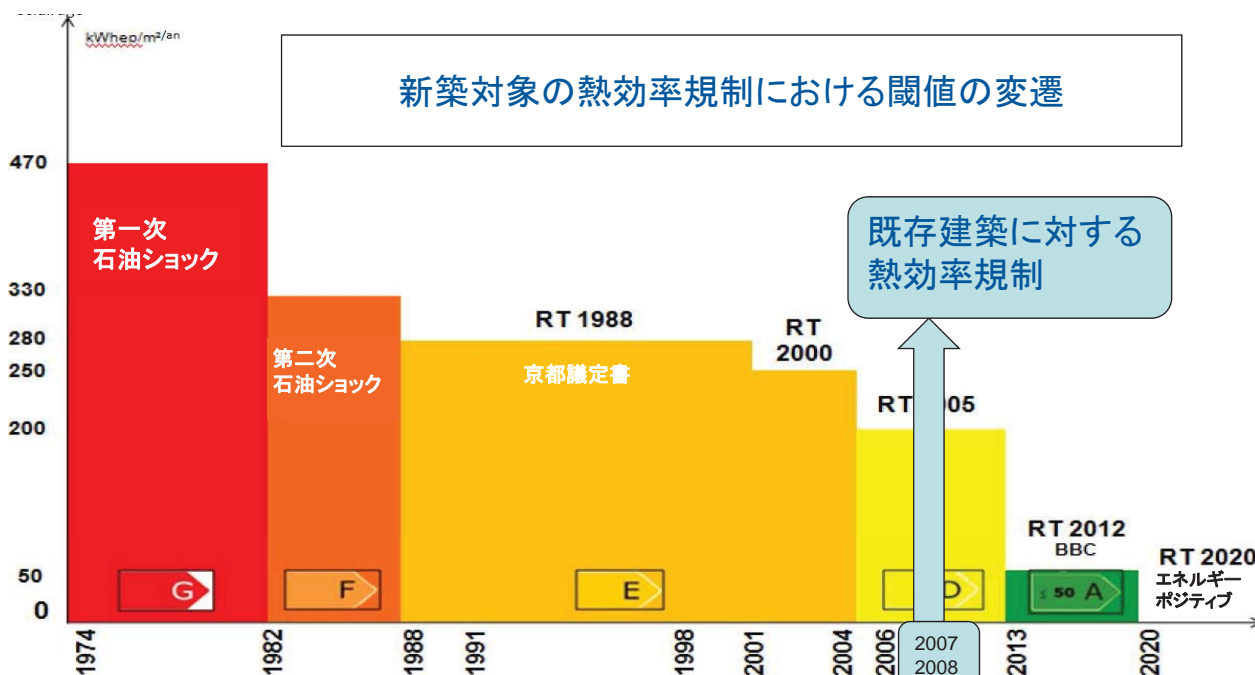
kWhep/m²/an

新築対象の熱効率規制における閾値の変遷

470
330
280
250
200
50
0

第一次
石油ショック

第二次
石油ショック

RT 1988

京都議定書

RT
2000

RT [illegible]005

既存建築に対する
熱効率規制

RT 2012
BBC

RT 2020
エネルギー
ポジティブ

G
F
E
D
≤ 50 A

1974
1982
1988
1991
1998
2001
2004
2006
2007
2008
2013
2020